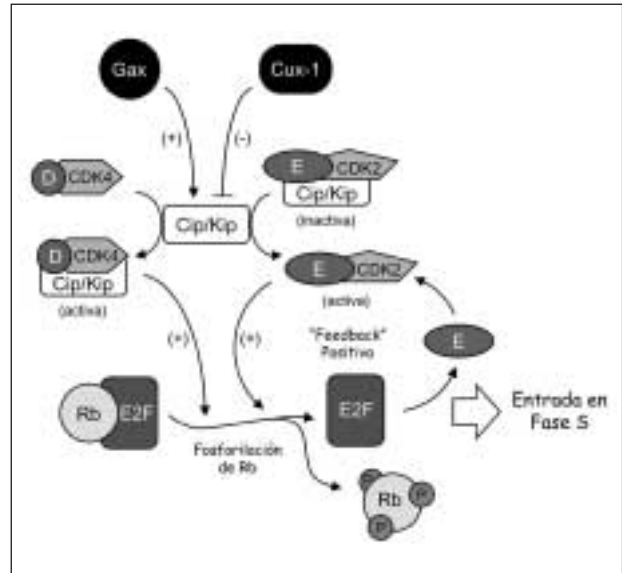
Gax

Cux-1

(+)

(-)

D CDK4

E CDK2
Cip/Kip
(inactiva)

Cip/Kip

D CDK4
Cip/Kip
(activa)

E CDK2
(activa)

(+)

(+)

"Feedback" Positivo

E

Rb E2F

E2F

Entrada en Fase S

Fosforilación de Rb

P Rb P P